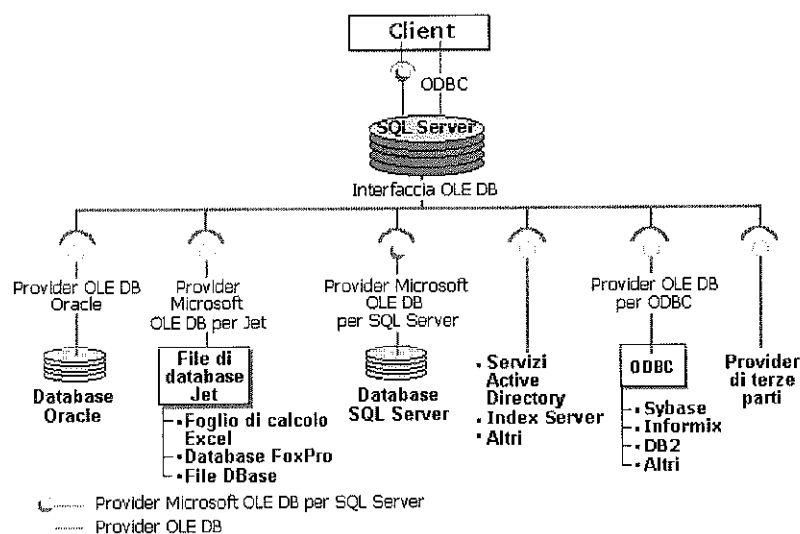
Client

ODBC

SQL Server

Interfaccia OLE DB

Provider OLE DB Oracle

Database Oracle

Provider Microsoft OLE DB per Jet

File di database Jet

- Foglio di calcolo Excel
- Database FoxPro
- File DBase

Provider Microsoft OLE DB per SQL Server

Database SQL Server

- Servizi Active Directory
- Index Server
- Altri

Provider OLE DB per ODBC

ODBC

- Sybase
- Informix
- DB2
- Altri

Provider di terze parti

Provider Microsoft OLE DB per SQL Server

Provider OLE DB